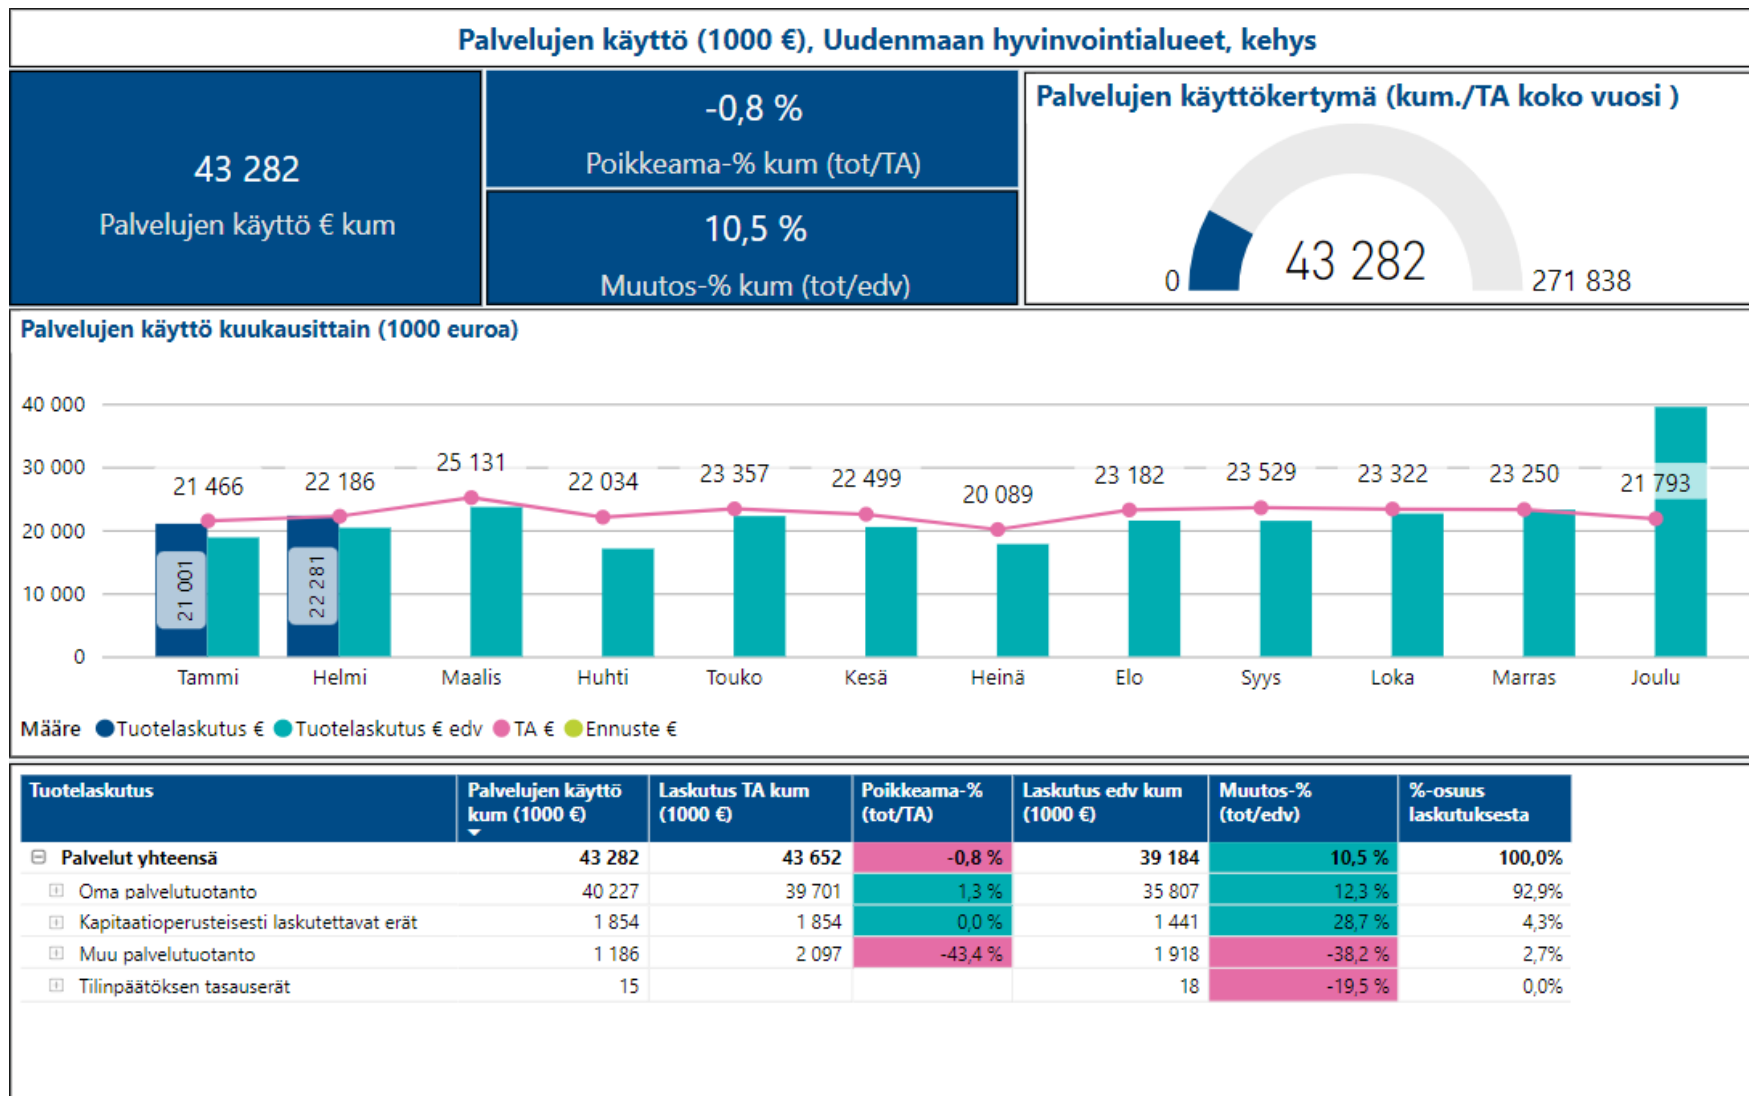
Palvelujen käyttö (1000 €), Uudenmaan hyvinvointialueet, kehys

43 282
Palvelujen käyttö € kum

-0,8 %
Poikkeama-% kum (tot/TA)

10,5 %
Muutos-% kum (tot/edv)

Palvelujen käyttökertymä (kum./TA koko vuosi )

0
43 282
271 838

Palvelujen käyttö kuukausittain (1000 euroa)

40 000
30 000
20 000
10 000
0

21 466
22 186
25 131
22 034
23 357
22 499
20 089
23 182
23 529
23 322
23 250
21 793

21 001
22 281

Tammi
Helmi
Maalis
Huhti
Touko
Kesä
Heinä
Elo
Syys
Loka
Marras
Joulu

Määre Tuotelaskutus € Tuotelaskutus € edv TA € Ennuste €

| Tuotelaskutus | Palvelujen käyttö kum (1000 €) | Laskutus TA kum (1000 €) | Poikkeama-% (tot/TA) | Laskutus edv kum (1000 €) | Muutos-% (tot/edv) | %-osuus laskutuksesta |
|---|---|---|---|---|---|---|
| Palvelut yhteensä | 43 282 | 43 652 | -0,8 % | 39 184 | 10,5 % | 100,0% |
| Oma palvelutuotanto | 40 227 | 39 701 | 1,3 % | 35 807 | 12,3 % | 92,9% |
| Kapitaatioperusteisesti laskutettavat erät | 1 854 | 1 854 | 0,0 % | 1 441 | 28,7 % | 4,3% |
| Muu palvelutuotanto | 1 186 | 2 097 | -43,4 % | 1 918 | -38,2 % | 2,7% |
| Tilinpäätöksen tasauserät | 15 | | | 18 | -19,5 % | 0,0% |